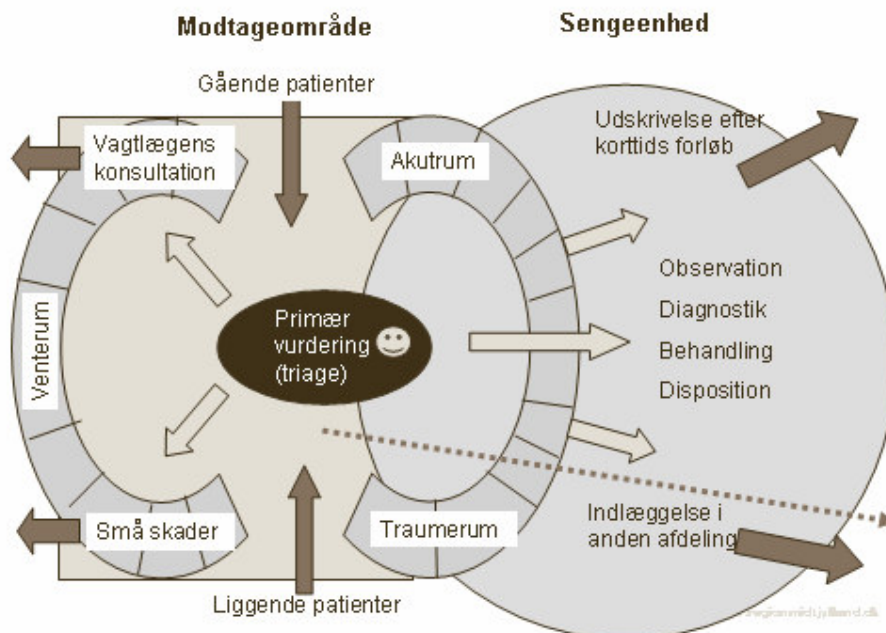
Modtageområde

Sengeenhed

Gående patienter

Vagtlægens konsultation

Akutrum

Udskrivelse efter korttids forløb

Venterum

Primær vurdering (triage)

Observation

Diagnostik

Behandling

Disposition

Små skader

Traumerum

Indlæggelse i anden afdeling

Liggende patienter

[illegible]